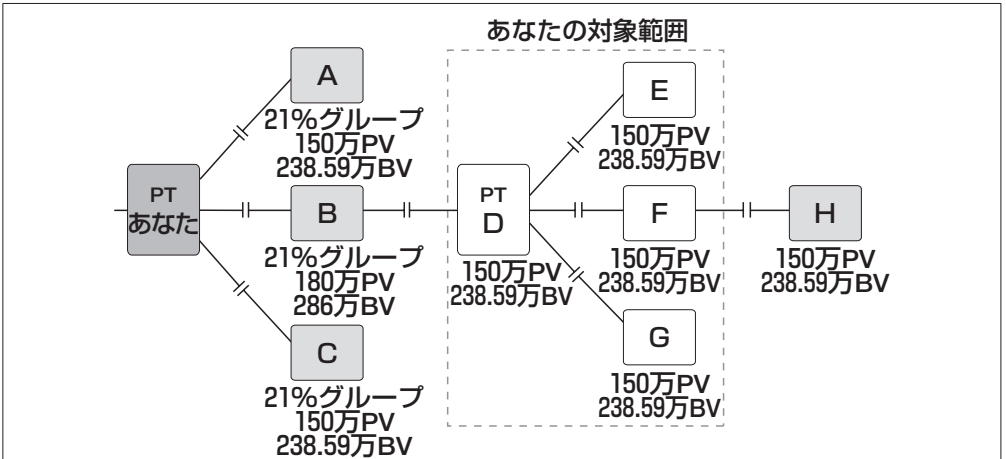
あなたの対象範囲

A
21%グループ
150万PV
238.59万BV

PT
あなた

B
21%グループ
180万PV
286万BV

C
21%グループ
150万PV
238.59万BV

PT
D
150万PV
238.59万BV

E
150万PV
238.59万BV

F
150万PV
238.59万BV

G
150万PV
238.59万BV

H
150万PV
238.59万BV